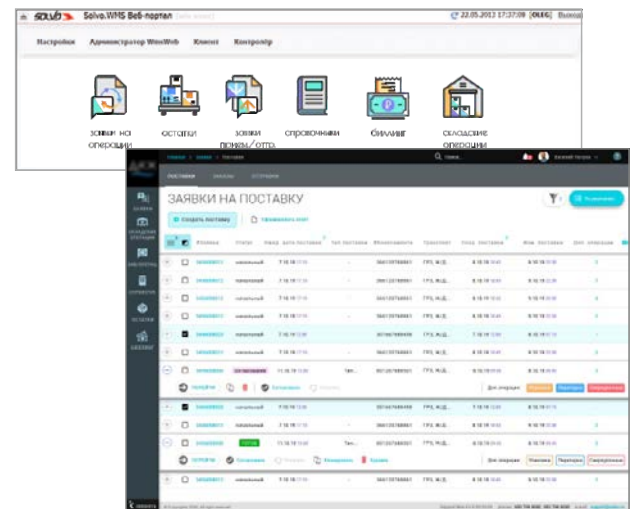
solvo Solvo.WMS Веб-портал

22.05.2013 17:37:09 [OLEG] Выход

Настройки Администратор WmsWeb Клиент Контролёр

заявки на операции

остатки

заявки приема/отгр.

справочники

биллинг

складские операции

Поставки

ЗАЯВКИ НА ПОСТАВКУ

Создать поставку

Для операции: